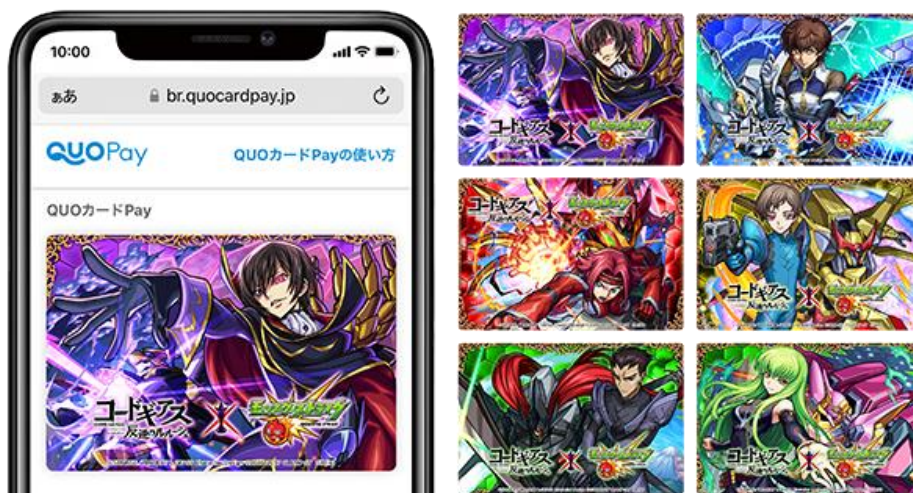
10:00

ぁあ br.quocardpay.jp

QUOPay

QUOカードPayの使い方

QUOカードPay

コードギアス 反逆のルルーシュ

モンスターストライク

コードギアス

モンスターストライク

コードギアス

モンスターストライク

コードギアス

モンスターストライク

コードギアス

モンスターストライク

コードギアス

モンスターストライク

コードギアス

モンスターストライク